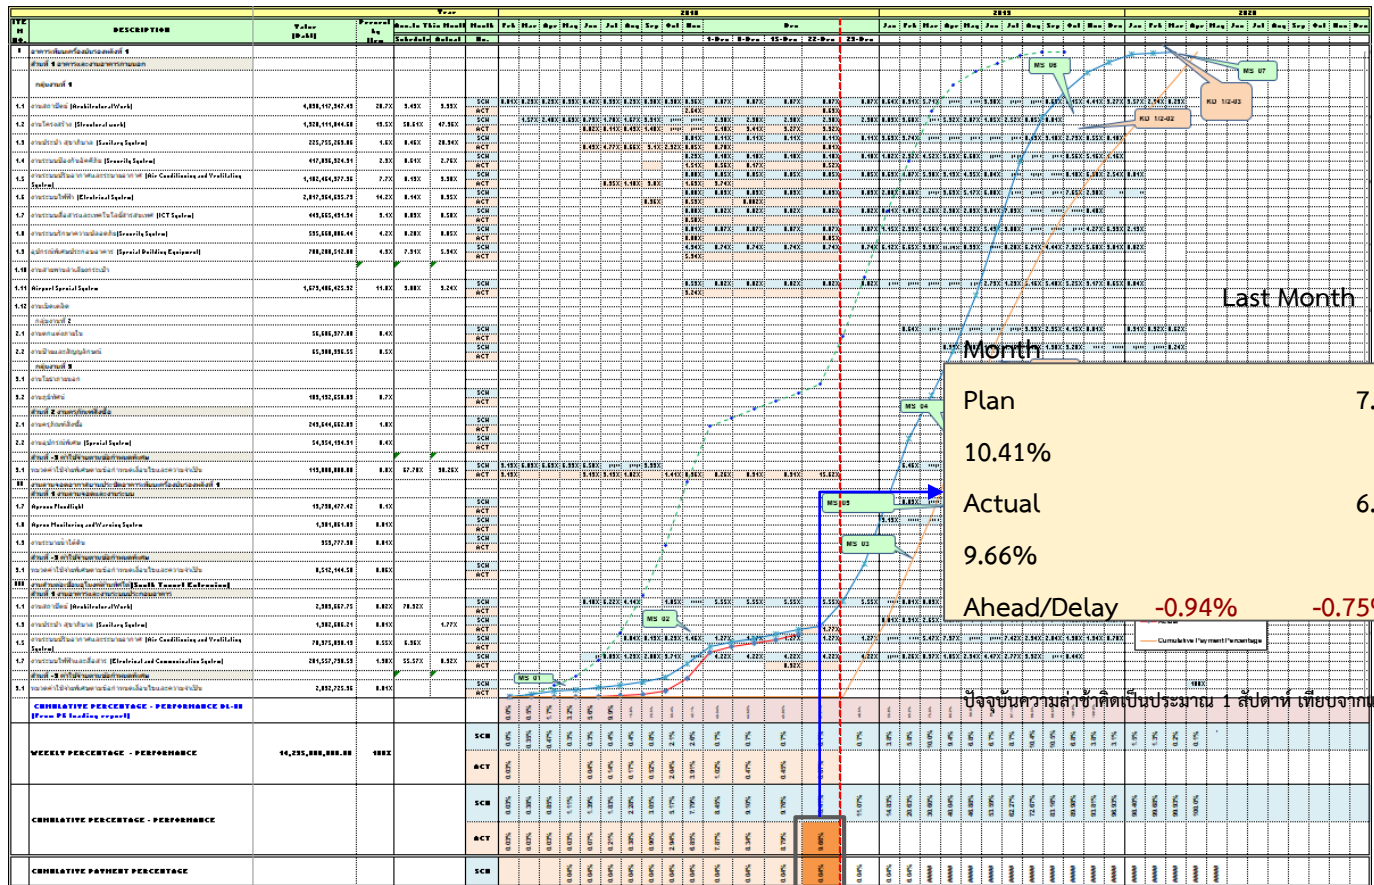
ITEM No. | DESCRIPTION | Value (Baht) | Percent by Item | Year | Month | 2018 | 2019 | 2020

Last Month

Month

Plan 7.

10.41%

Actual 6.

9.66%

Ahead/Delay -0.94% -0.75%

MS 01
MS 02
MS 03
MS 04
MS 06
MS 07
KO 1/2-02
KO 1/2-03

ปัจจุบันความล่าช้าคิดเป็นประมาณ 1 สัปดาห์ เทียบจาก

CUMULATIVE PERCENTAGE - PERFORMANCE DL-II (From PE leading report)

WEEKLY PERCENTAGE - PERFORMANCE | 14,295,888,888.88 | 100%

CUMULATIVE PERCENTAGE - PERFORMANCE

CUMULATIVE PAYMENT PERCENTAGE

SCH
ACT

Cumulative Payment Percentage